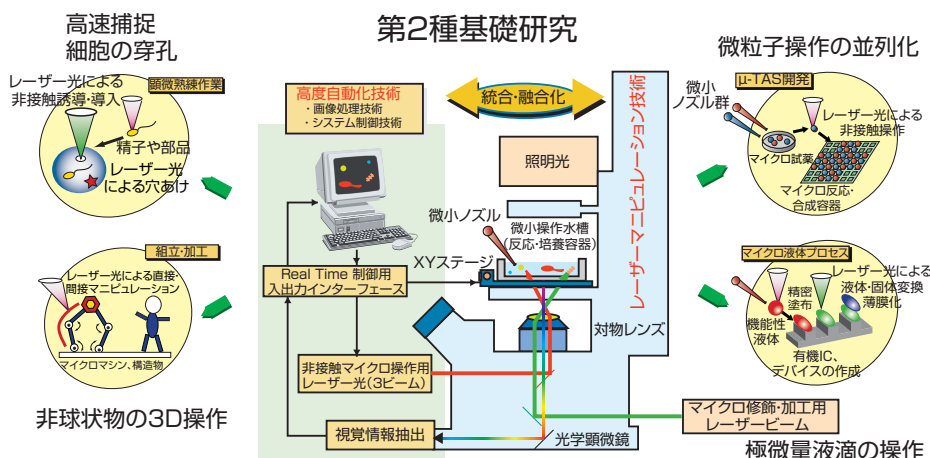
第2種基礎研究

高速捕捉
細胞の穿孔

レーザー光による
非接触誘導・導入

顕微熟練作業

精子や部品

レーザー光
による穴あけ

組立・加工

レーザー光による直接・
間接マニピュレーション

マイクロマシン、構造物

非球状物の3D操作

高度自動化技術
・画像処理技術
・システム制御技術

統合・融合化

レーザーマニピュレーション技術

照明光

微小ノズル

微小操作水槽
(反応・培養容器)

XYステージ

Real Time 制御用
入出力インターフェース

対物レンズ

非接触マイクロ操作用
レーザー光(3ビーム)

視覚情報抽出

光学顕微鏡

マイクロ修飾・加工用
レーザービーム

微粒子操作の並列化

微小
ノズル群

μ-TAS開発

レーザー光による
非接触操作

マイクロ試薬

マイクロ反応・
合成容器

マイクロ液体プロセス

精密
塗布

レーザー光による
液体・固体変換
薄膜化

機能性
液体

有機IC、
デバイスの作成

極微量液滴の操作